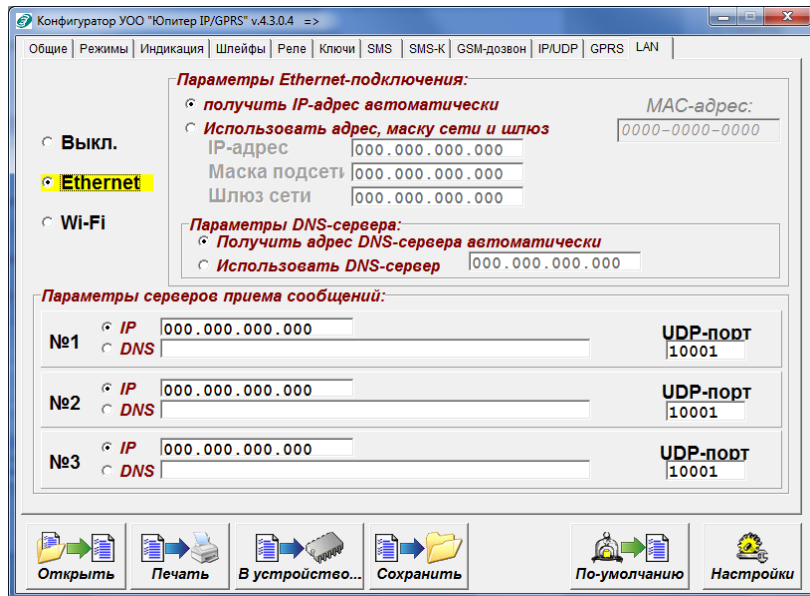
Конфигуратор УОО "Юпитер IP/GPRS" v.4.3.0.4 =>

Общие | Режимы | Индикация | Шлейфы | Реле | Ключи | SMS | SMS-K | GSM-дозвон | IP/UDP | GPRS | LAN

Параметры Ethernet-подключения:
получить IP-адрес автоматически
Использовать адрес, маску сети и шлюз
IP-адрес 000.000.000.000
Маска подсети 000.000.000.000
Шлюз сети 000.000.000.000

MAC-адрес:
0000-0000-0000

Выкл.
Ethernet
Wi-Fi

Параметры DNS-сервера:
Получить адрес DNS-сервера автоматически
Использовать DNS-сервер 000.000.000.000

Параметры серверов приема сообщений:
№1 IP 000.000.000.000 DNS UDP-порт 10001
№2 IP 000.000.000.000 DNS UDP-порт 10001
№3 IP 000.000.000.000 DNS UDP-порт 10001

Открыть | Печать | В устройство... | Сохранить | По-умолчанию | Настройки